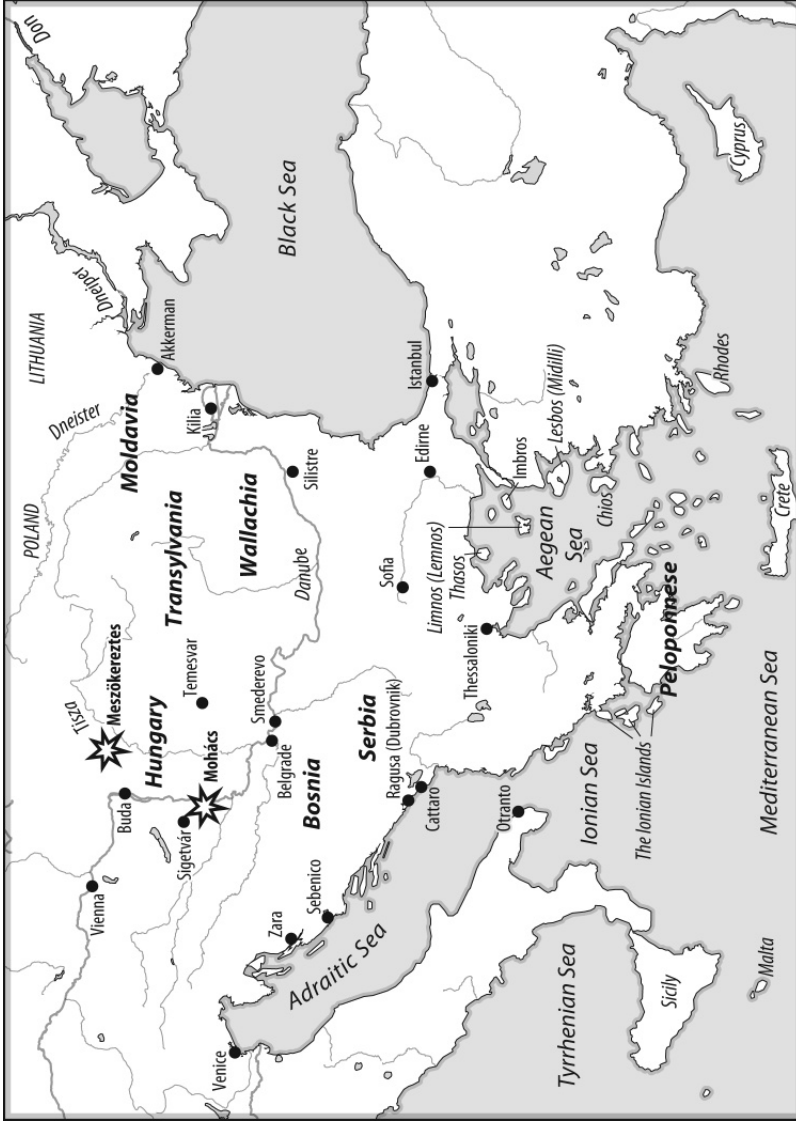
Don
Black Sea
Cyprus
Dnieper
LITHUANIA
Akkerman
Istanbul
Rhodes
Lesbos (Midilli)
Imbros
Dneister
Kilia
Moldavia
POLAND
Silistre
Edirne
Chios
Crete
Transylvania
Wallachia
Aegean Sea
Thasos
Limnos (Lemnos)
Sofia
Danube
Meszökereztes
Tisza
Temesvar
Smederevo
Serbia
Ragusa (Dubrovnik)
Thessaloniki
Peloponnese
Hungary
Mohács
Belgrade
Bosnia
Buda
Sigetvár
Cattaro
Otranto
Ionian Sea
The Ionian Islands
Mediterranean Sea
Vienna
Sebenico
Zara
Adraitic Sea
Venice
Tyrrhenian Sea
Sicily
Malta